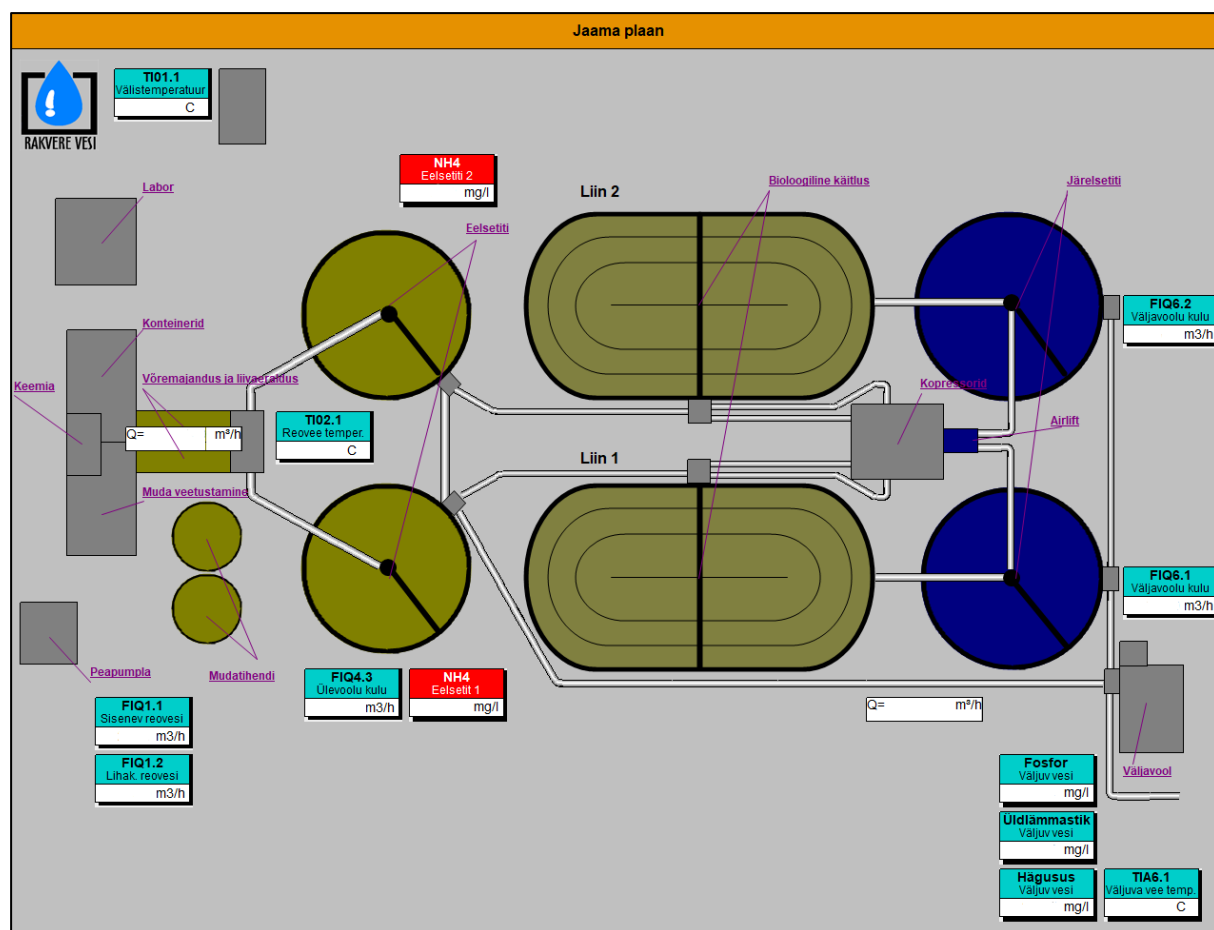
Jaama plaan

RAKVERE VESI

TI01.1
Välistemperatuur
C

NH4
Eelsetiti 2
mg/l

Liin 2

Bioloogiline käitlus

Järelsetiti

Labor

Eelsetiti

Konteinerid

FIQ6.2
Väljavoolu kulu
m3/h

Keemia

Võremajandus ja liivaeraldus

Q= m³/h

TI02.1
Reovee temper.
C

Kopressorid

Airlift

Liin 1

Muda veetustamine

FIQ6.1
Väljavoolu kulu
m3/h

Peapumpla

Mudatihendi

FIQ4.3
Ülevoolu kulu
m3/h

NH4
Eelsetiti 1
mg/l

Q= m³/h

FIQ1.1
Sisenev reovesi
m3/h

FIQ1.2
Lihak. reovesi
m3/h

Väljavool

Fosfor
Väljuv vesi
mg/l

Üldlämmastik
Väljuv vesi
mg/l

Hägusus
Väljuv vesi
mg/l

TIA6.1
Väljuva vee temp.
C